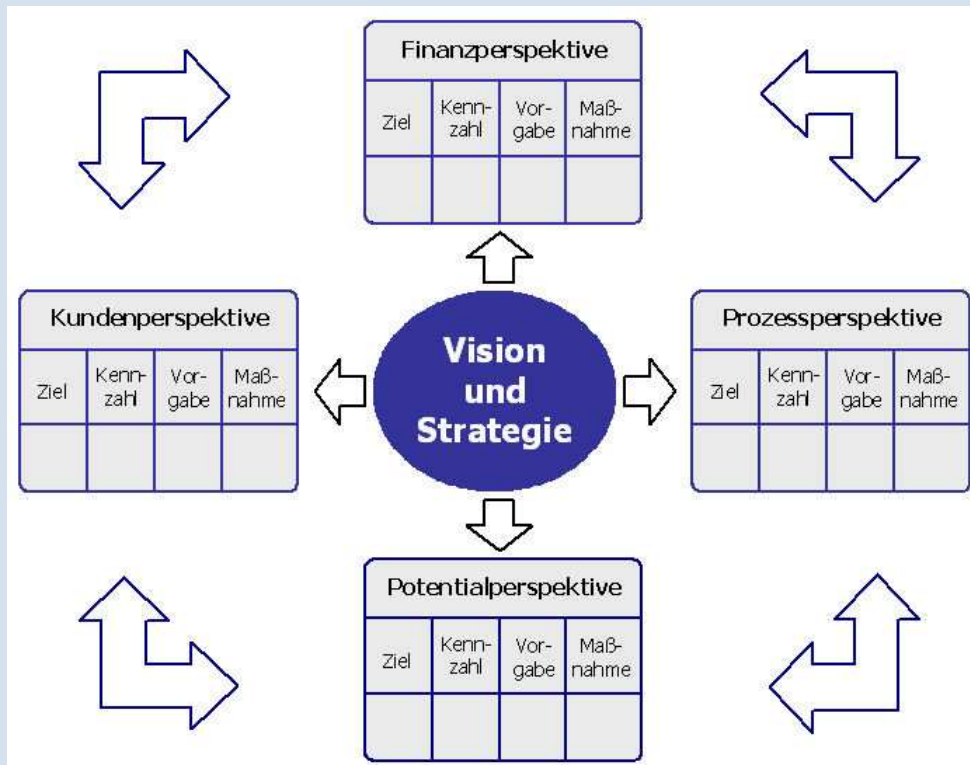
Finanzperspektive

| Ziel | Kennzahl | Vorgabe | Maßnahme |
|---|---|---|---|
| | | | |

Kundenperspektive

| Ziel | Kennzahl | Vorgabe | Maßnahme |
|---|---|---|---|
| | | | |

Vision und Strategie

Prozessperspektive

| Ziel | Kennzahl | Vorgabe | Maßnahme |
|---|---|---|---|
| | | | |

Potentialperspektive

| Ziel | Kennzahl | Vorgabe | Maßnahme |
|---|---|---|---|
| | | | |